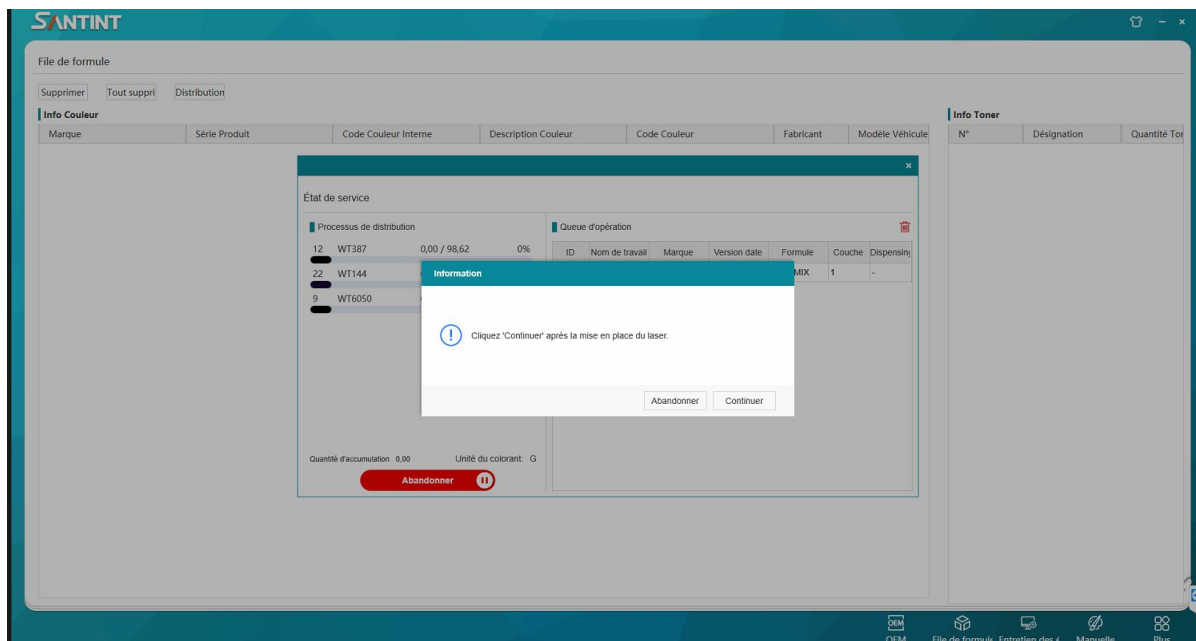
SANTINT

File de formule

Supprimer Tout suppri Distribution

Info Couleur

| Marque | Série Produit | Code Couleur Interne | Description Couleur | Code Couleur | Fabricant | Modèle Véhicule |
|---|---|---|---|---|---|---|

Info Toner

| N° | Désignation | Quantité Tor |
|---|---|---|

×

État de service

Processus de distribution

12 WT387 0,00 / 98,62 0%

22 WT144

9 WT6050

Quantité d'accumulation 0,00 Unité du colorant: G

Abandonner

Queue d'opération

| ID | Nom de travail | Marque | Version date | Formule | Couche | Dispensin |
|---|---|---|---|---|---|---|
| | | | | MIX | 1 | - |

Information

Cliquez 'Continuer' après la mise en place du laser.

Abandonner Continuer

OEM File de formule Entretien des é Manuelle Plus